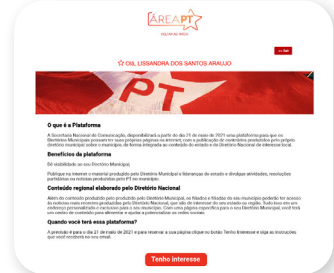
ÁREA PT
FALA PT AQUI

☆ DIL LISSANDRA DOS SANTOS ARAUJO

Sair

PT

O que é a Plataforma

A Secretaria Nacional de Comunicação, disponibilizará a partir do dia 21 de maio de 2021 uma plataforma para que os Diretórios Municipais possam ter suas próprias páginas na internet, com a publicação de conteúdos produzidos pelo próprio diretório municipal sobre o município, de forma integrada ao conteúdo do estado e do Diretório Nacional de interesse local.

Benefícios da plataforma

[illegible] Diretório Municipal

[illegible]

Conteúdo regional elaborado pelo Diretório Nacional

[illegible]

Quando você terá essa plataforma?

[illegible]

Tenho interesse